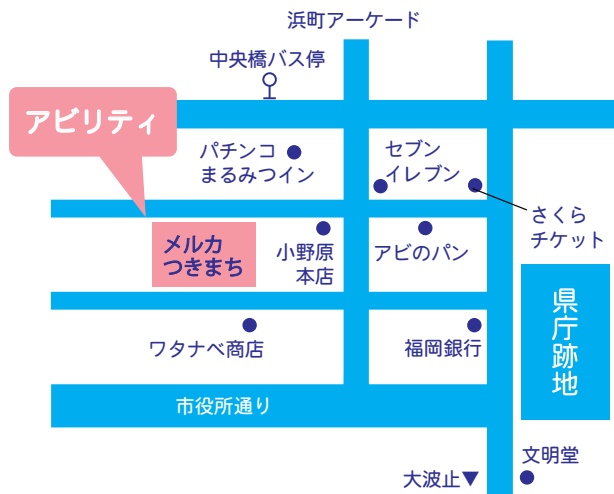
浜町アーケード

中央橋バス停

アビリティ

パチンコ
まるみつイン

セブン
イレブン

さくら
チケット

メルカ
つきまち

小野原
本店

アビのパン

県庁跡地

ワタナベ商店

福岡銀行

市役所通り

文明堂

大波止▼